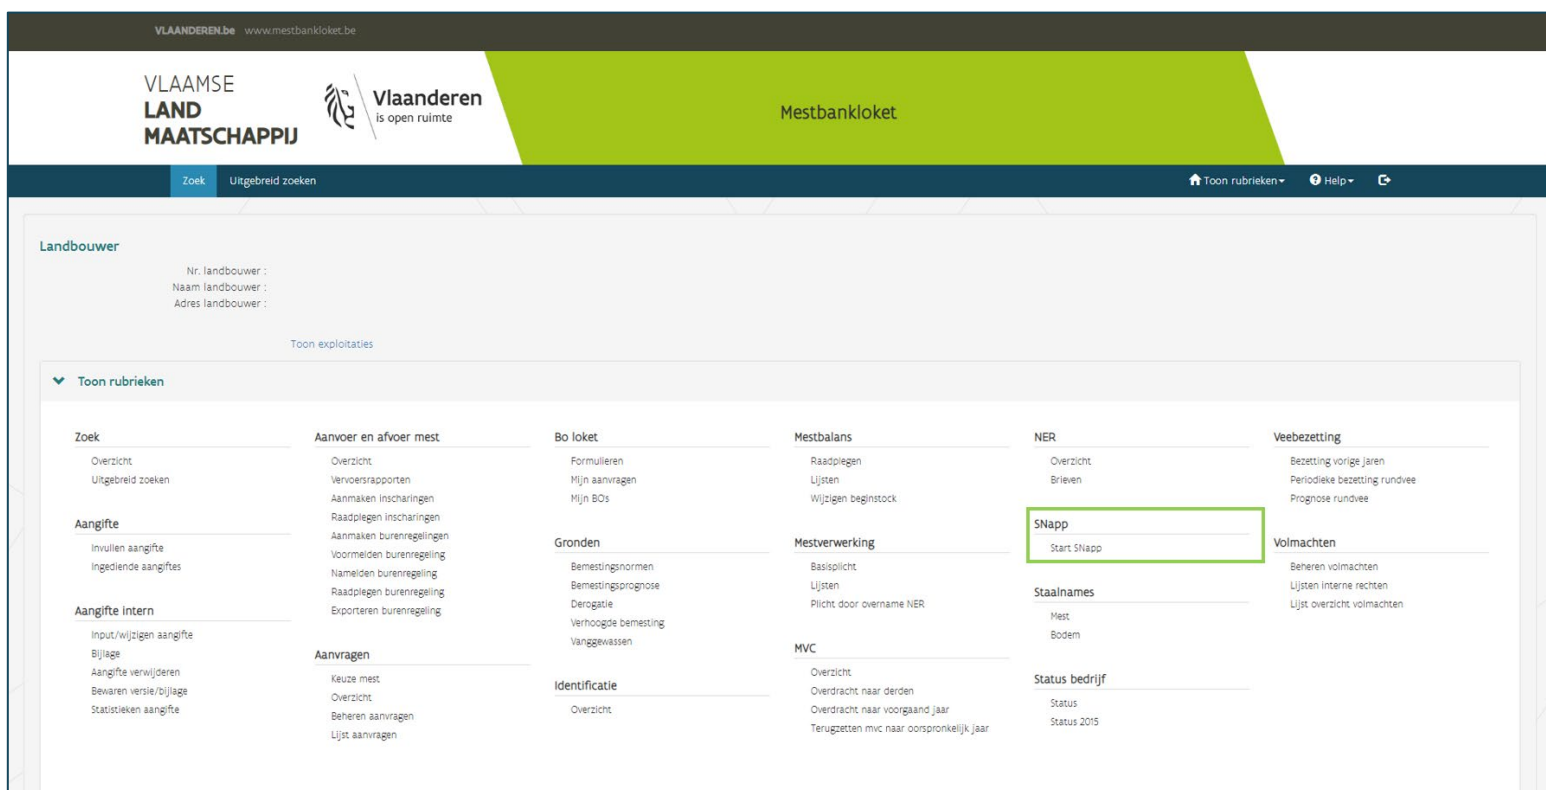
VLAANDEREN.be www.mestbankloket.be

VLAAMSE LAND MAATSCHAPPIJ

Vlaanderen is open ruimte

Mestbankloket

Zoek Uitgebreid zoeken

Toon rubrieken Help

Landbouwer

Nr. landbouwer :
Naam landbouwer :
Adres landbouwer :

Toon exploitaties

Toon rubrieken

Zoek
Overzicht
Uitgebreid zoeken

Aangifte
Invullen aangifte
Ingediende aangiftes

Aangifte intern
Input/wijzigen aangifte
Bijlage
Aangifte verwijderen
Bewaren versie/bijlage
Statistieken aangifte

Aanvoer en afvoer mest
Overzicht
Vervoersrapporten
Aanmaken inscharingen
Raadplegen inscharingen
Aanmaken burenregelingen
Voormelden burenregeling
Namelden burenregeling
Raadplegen burenregeling
Exporteren burenregeling

Aanvragen
Keuze mest
Overzicht
Beheren aanvragen
Lijst aanvragen

Bo loket
Formulieren
Mijn aanvragen
Mijn BOs

Gronden
Bemestingsnormen
Bemestingsprognose
Derogatie
Verhoogde bemesting
Vanggewassen

Identificatie
Overzicht

Mestbalans
Raadplegen
Lijsten
Wijzigen beginstock

Mestverwerking
Basisplicht
Lijsten
Plicht door overname NER

MVC
Overzicht
Overdracht naar derden
Overdracht naar voorgaand jaar
Terugzetten mvc naar oorspronkelijk jaar

NER
Overzicht
Brieven

SNapp
Start SNapp

Staalnames
Mest
Bodem

Status bedrijf
Status
Status 2015

Veebezetting
Bezetting vorige jaren
Periodieke bezetting rundvee
Prognose rundvee

Volmachten
Beheren volmachten
Lijsten interne rechten
Lijst overzicht volmachten